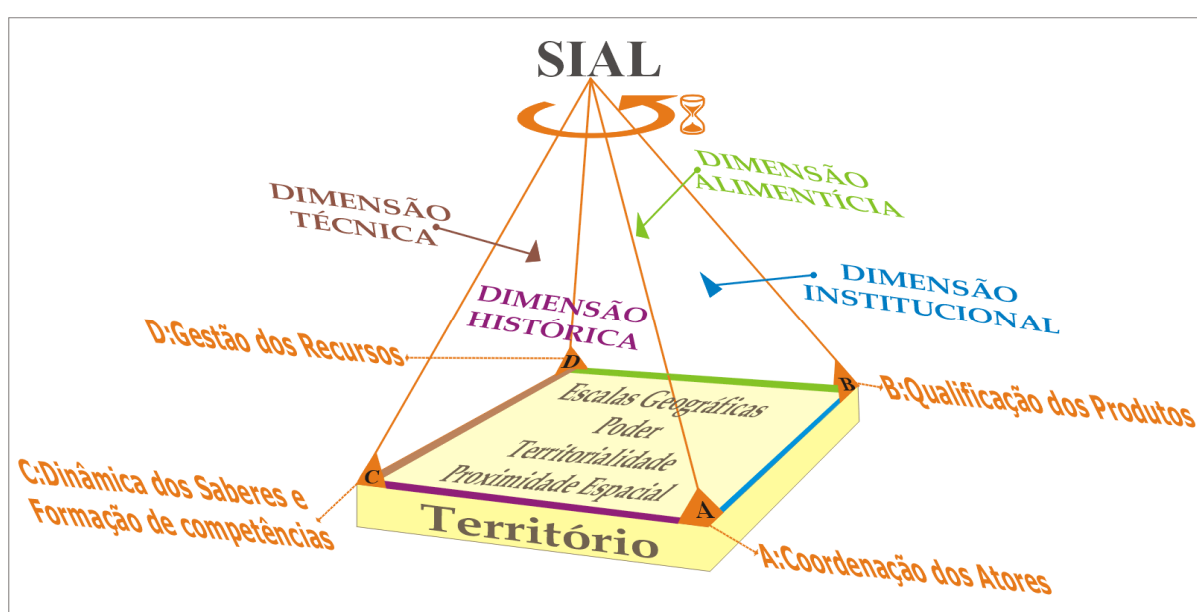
SIAL

DIMENSÃO ALIMENTÍCIA

DIMENSÃO TÉCNICA

DIMENSÃO INSTITUCIONAL

DIMENSÃO HISTÓRICA

D:Gestão dos Recursos

D

B

B:Qualificação dos Produtos

Escalas Geográficas
Poder
Territorialidade
Proximidade Espacial

C:Dinâmica dos Saberes e Formação de competências

C

A

Território

A:Coordenação dos Atores